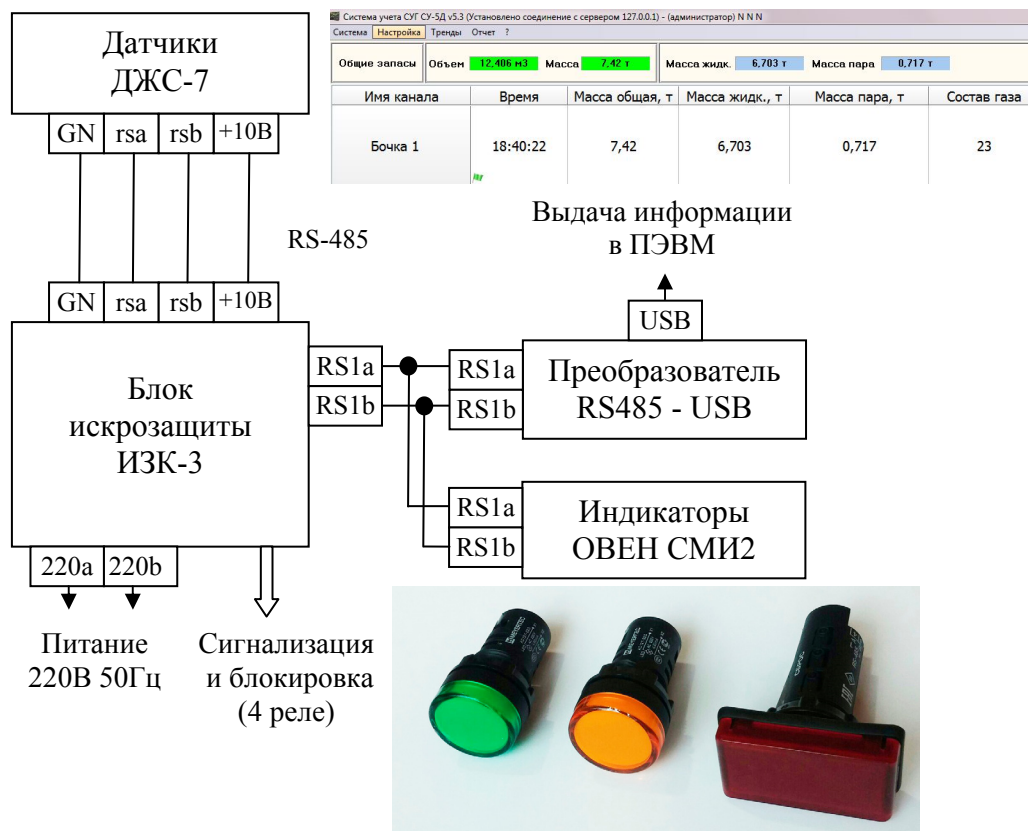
Датчики
ДЖС-7

| GN | rsa | rsb | +10В |

Система учета СУГ СУ-5Д v5.3 (Установлено соединение с сервером 127.0.0.1) - (администратор) N N N

Система Настройка Тренды Отчет ?

Общие запасы Объем 12,406 м3 Масса 7,42 т Масса жидк. 6,703 т Масса пара 0,717 т

| Имя канала | Время | Масса общая, т | Масса жидк., т | Масса пара, т | Состав газа |
|---|---|---|---|---|---|
| Бочка 1 | 18:40:22 | 7,42 | 6,703 | 0,717 | 23 |

RS-485

Выдача информации в ПЭВМ

USB

| GN | rsa | rsb | +10В |

Блок искрозащиты ИЗК-3

RS1a
RS1b

RS1a
RS1b

Преобразователь RS485 - USB

RS1a
RS1b

Индикаторы ОВЕН СМИ2

220a 220b

Питание 220В 50Гц

Сигнализация и блокировка (4 реле)